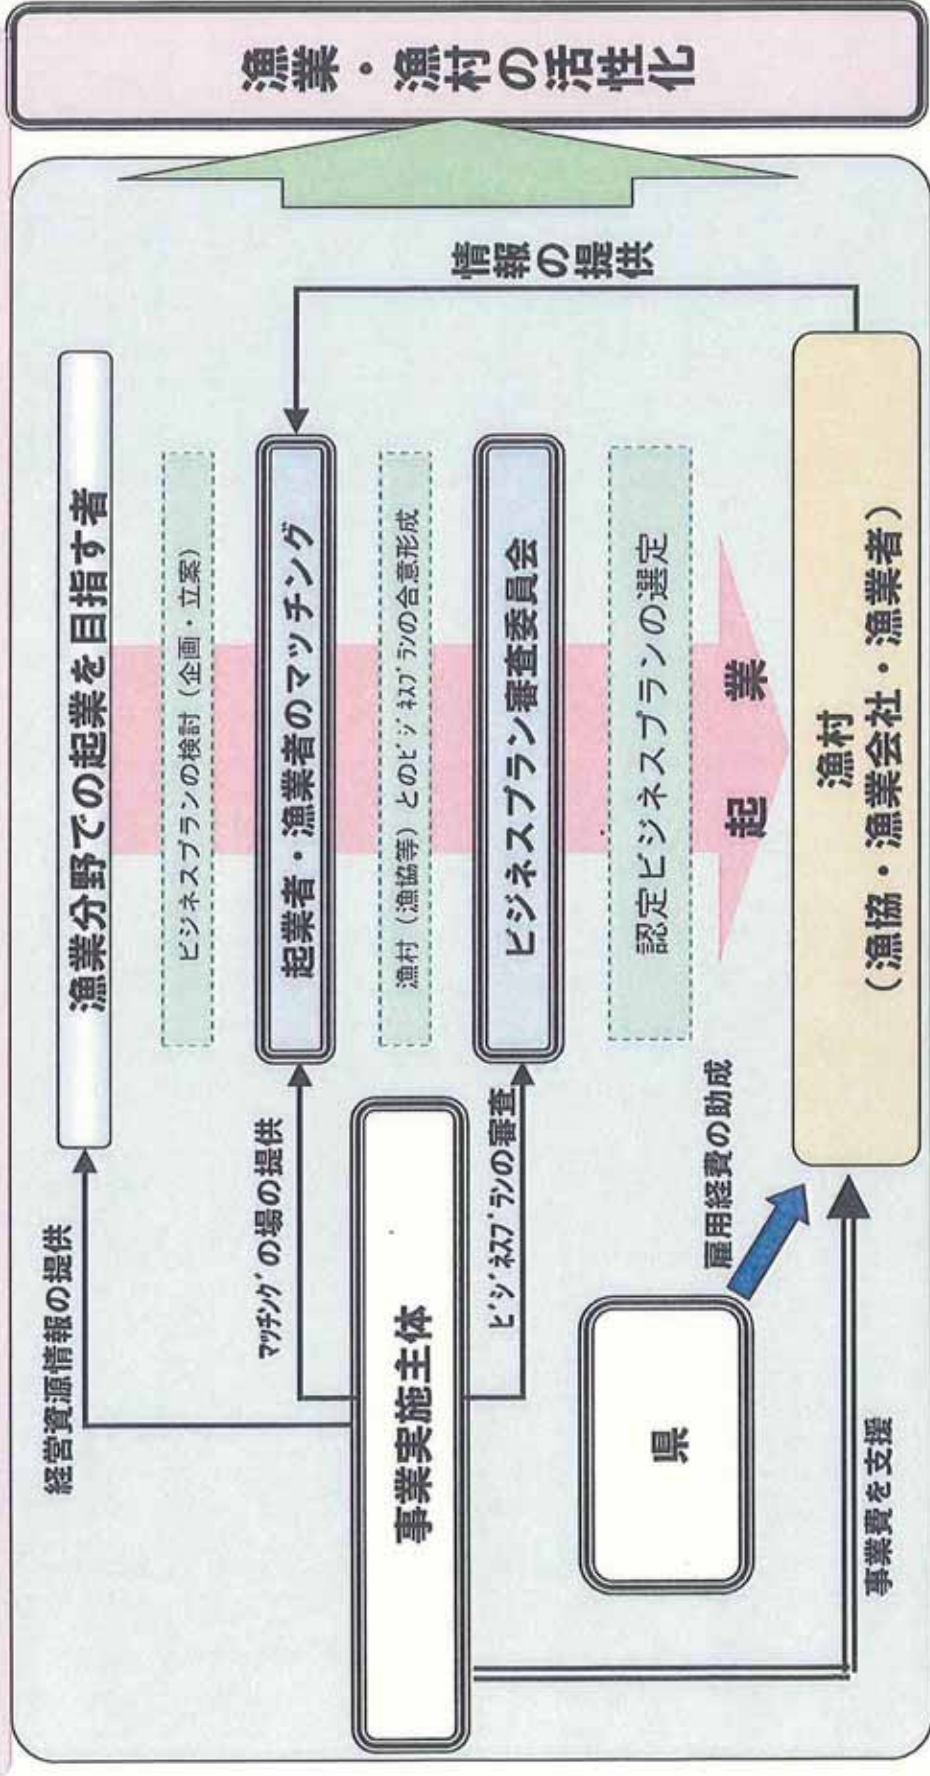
漁業・漁村の活性化

情報の提供

漁業分野での起業を目指す者

ビジネスプランの検討（企画・立案）

起業者・漁業者のマッチング

漁村（漁協等）とのビジネスプランの合意形成

ビジネスプラン審査委員会

認定ビジネスプランの選定

起業

漁村
（漁協・漁業会社・漁業者）

経営資源情報の提供

マッチングの場の提供

事業実施主体

ビジネスプランの審査

雇用経費の助成

県

事業費を支援